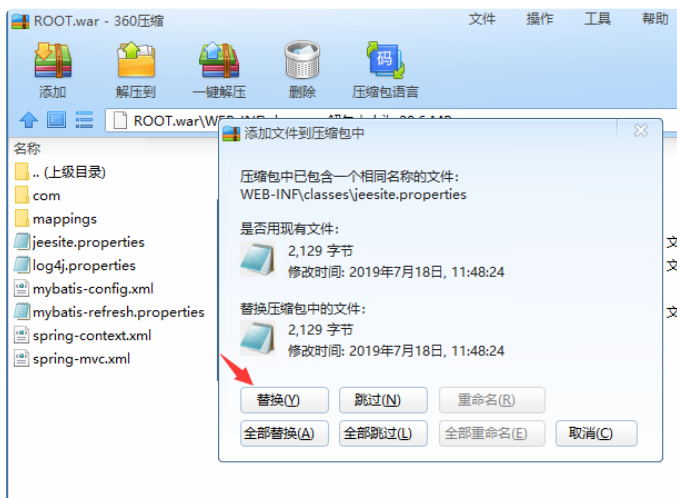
ROOT.war - 360压缩
文件 操作 工具 帮助
添加 解压到 一键解压 删除 压缩包语言
ROOT.war\WEB-INF\
名称
.. (上级目录)
com
mappings
jeesite.properties
log4j.properties
mybatis-config.xml
mybatis-refresh.properties
spring-context.xml
spring-mvc.xml

添加文件到压缩包中
压缩包中已包含一个相同名称的文件:
WEB-INF\classes\jeesite.properties
是否用现有文件:
2,129 字节
修改时间: 2019年7月18日, 11:48:24
替换压缩包中的文件:
2,129 字节
修改时间: 2019年7月18日, 11:48:24
替换(Y) 跳过(N) 重命名(R)
全部替换(A) 全部跳过(L) 全部重命名(E) 取消(C)